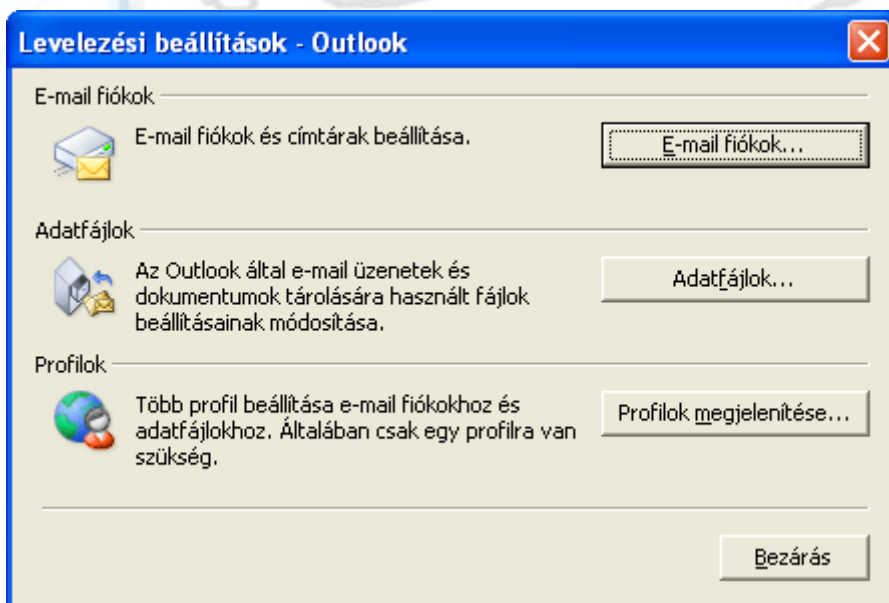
Levelezési beállítások - Outlook

E-mail fiókok

E-mail fiókok és címtárak beállítása.

E-mail fiókok...

Adatfájlok

Az Outlook által e-mail üzenetek és dokumentumok tárolására használt fájlok beállításainak módosítása.

Adatfájlok...

Profilok

Több profil beállítása e-mail fiókokhoz és adatfájlokhoz. Általában csak egy profilra van szükség.

Profilok megjelenítése...

Bezárás